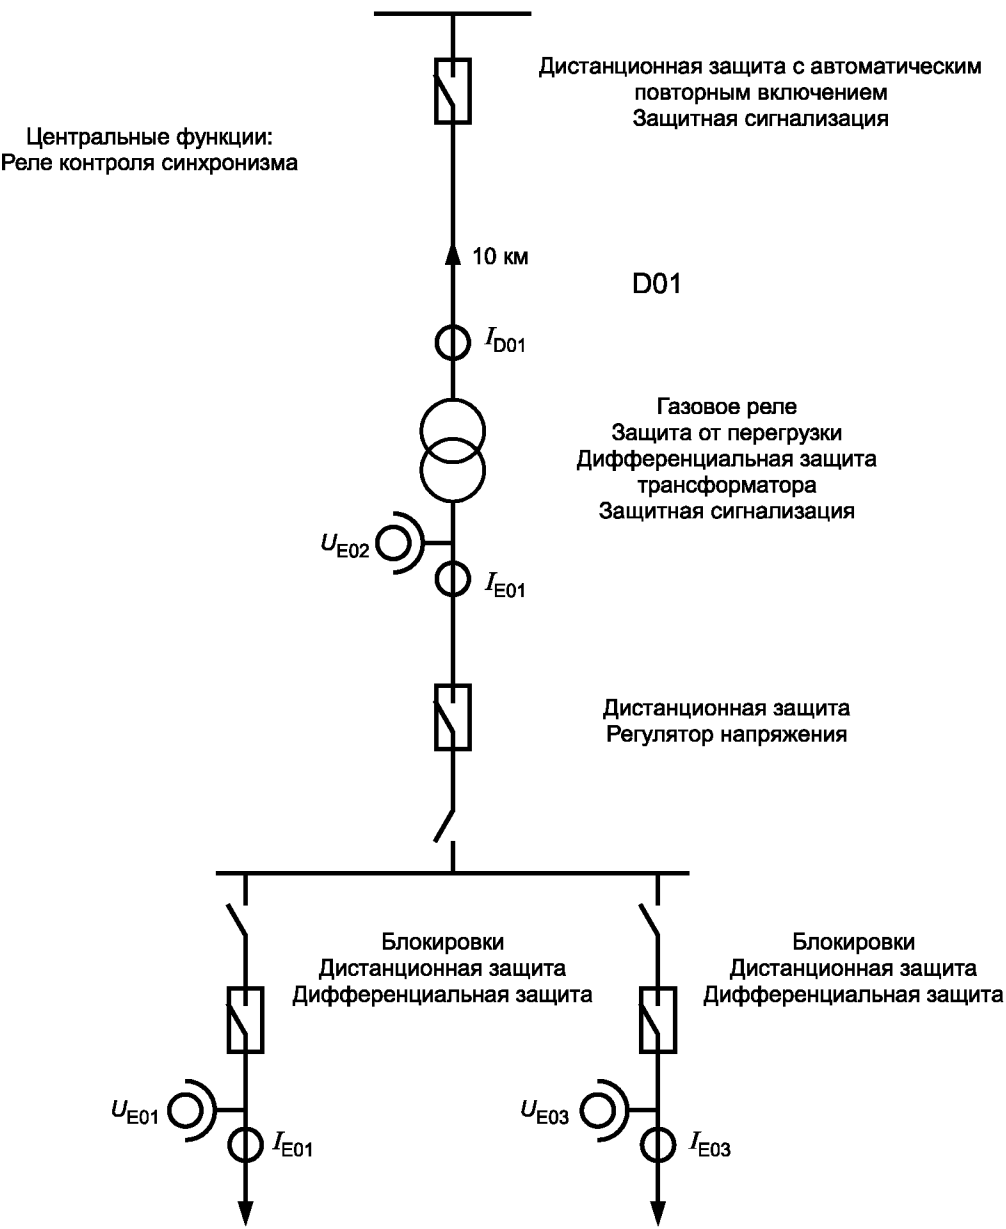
Дистанционная защита с автоматическим повторным включением
Защитная сигнализация

Центральные функции:
Реле контроля синхронизма

10 км

D01

$I_{D01}$

Газовое реле
Защита от перегрузки
Дифференциальная защита трансформатора
Защитная сигнализация

$U_{E02}$

$I_{E01}$

Дистанционная защита
Регулятор напряжения

Блокировки
Дистанционная защита
Дифференциальная защита

Блокировки
Дистанционная защита
Дифференциальная защита

$U_{E01}$

$I_{E01}$

$U_{E03}$

$I_{E03}$